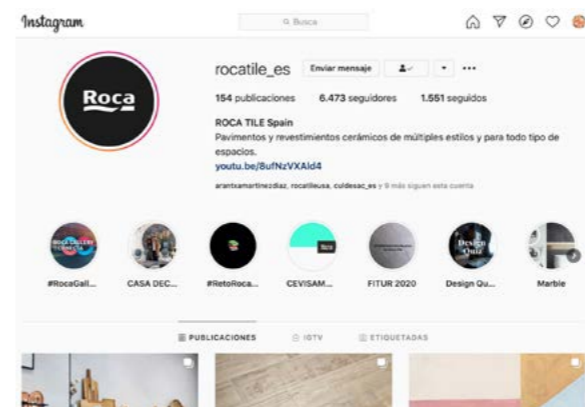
Instagram

Busca

Roca

rocatile_es Enviar mensaje

154 publicaciones 6.473 seguidores 1.551 seguidos

ROCA TILE Spain
Pavimentos y revestimientos cerámicos de múltiples estilos y para todo tipo de espacios.
youtu.be/8ufNzVXAld4

arantxamartinezdiaz, rocatileusa, culdesac_es y 9 más siguen esta cuenta

ROCA GALLERY

Design Quiz

#RocaGall... CASA DEC... #RetoRoca... CEVISAM... FITUR 2020 Design Qu... Marble

PUBLICACIONES IGTV ETIQUETADAS